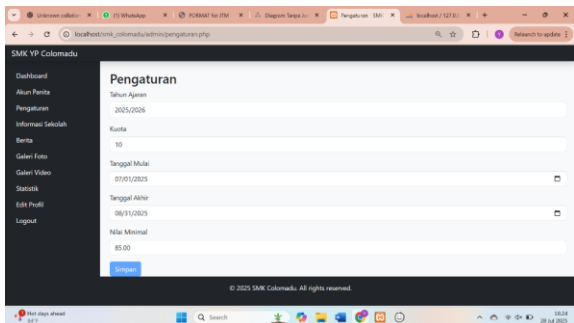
Unknown collabo | (1) WhatsApp | FORMAT for ITM | Diagram Tanpa Ju | Pengaturan - SMK | localhost / 127.0.0.1

localhost/smk_colomadu/admin/pengaturan.php

Relaunch to update

SMK YP Colomadu

Dashboard
Akun Panita
Pengaturan
Informasi Sekolah
Berita
Galeri Foto
Galeri Video
Statistik
Edit Profil
Logout

Pengaturan

Tahun Ajaran
2025/2026

Kuota
10

Tanggal Mulai
07/01/2025

Tanggal Akhir
08/31/2025

Nilai Minimal
85.00

Simpan

© 2025 SMK Colomadu. All rights reserved.

Hot days ahead
34°C

Search

18:24
28 Jul 2025